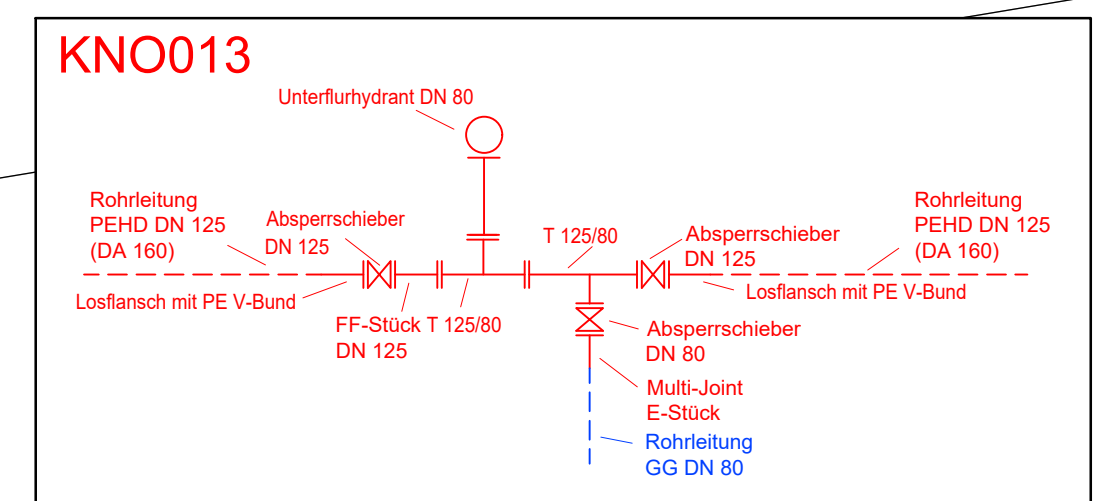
KNO013

Unterflurhydrant DN 80

Rohrleitung
PEHD DN 125
(DA 160)

Absperrschieber
DN 125

T 125/80

Absperrschieber
DN 125

Rohrleitung
PEHD DN 125
(DA 160)

Losflansch mit PE V-Bund

Losflansch mit PE V-Bund

FF-Stück
DN 125

T 125/80

Absperrschieber
DN 80

Multi-Joint
E-Stück

Rohrleitung
GG DN 80